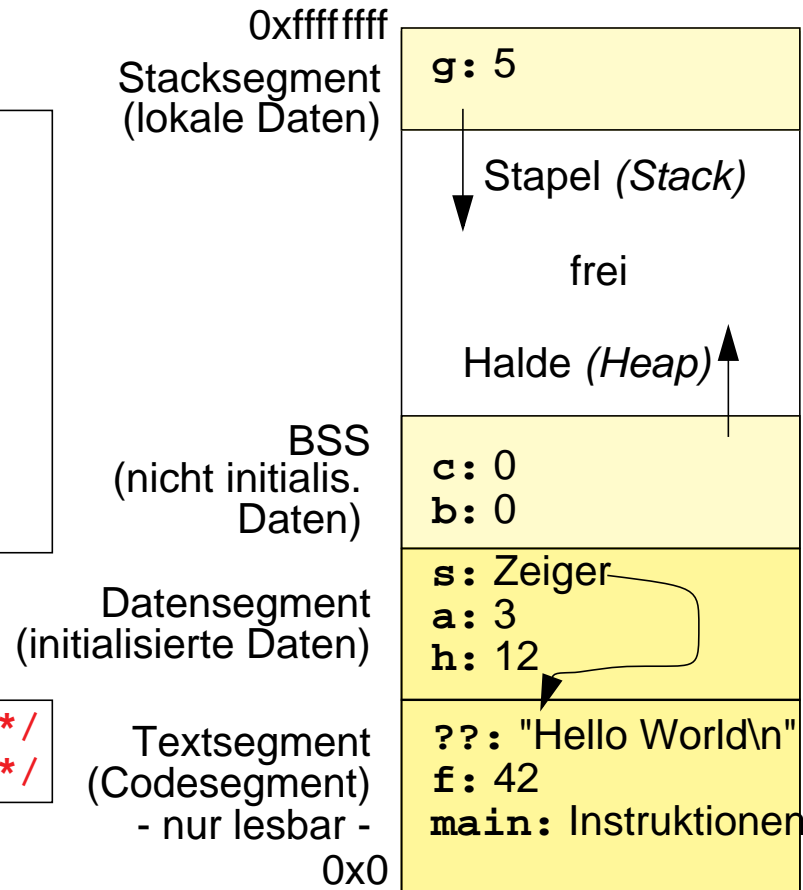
0xffffffff

Stacksegment (lokale Daten)

g: 5

Stapel *(Stack)*

frei

Halde *(Heap)*

BSS (nicht initialis. Daten)

c: 0
b: 0

Datensegment (initialisierte Daten)

s: Zeiger
a: 3
h: 12

*/
*/

Textsegment (Codesegment) - nur lesbar -

??: "Hello World\n"
f: 42
main: Instruktionen

0x0